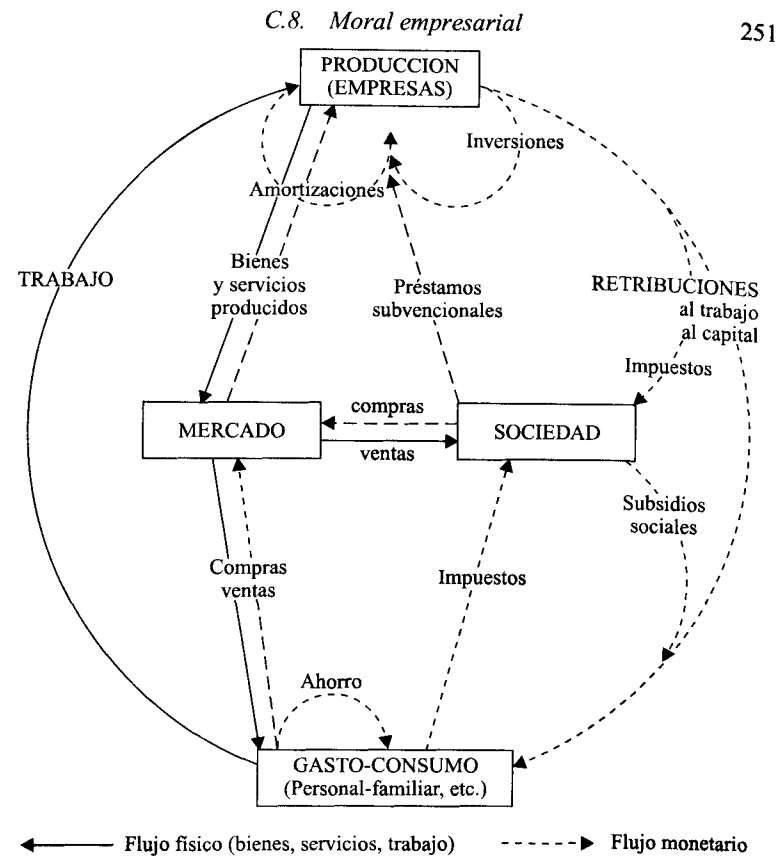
C.8. Moral empresarial

251

PRODUCCION (EMPRESAS)

Inversiones

Amortizaciones

TRABAJO

Bienes y servicios producidos

Préstamos subvencionales

RETRIBUCIONES al trabajo al capital

Impuestos

compras

MERCADO

ventas

SOCIEDAD

Subsidios sociales

Compras ventas

Impuestos

Ahorro

GASTO-CONSUMO (Personal-familiar, etc.)

Flujo físico (bienes, servicios, trabajo)

Flujo monetario